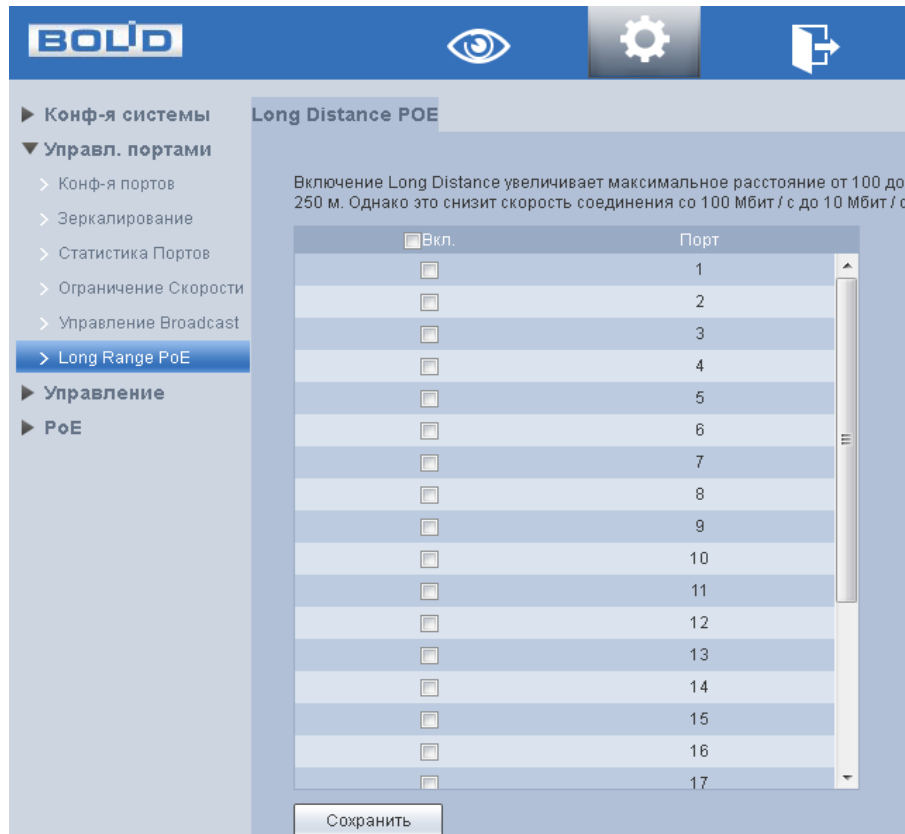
BOLID

▶ Конф-я системы
▼ Управл. портами
> Конф-я портов
> Зеркалирование
> Статистика Портов
> Ограничение Скорости
> Управление Broadcast
> Long Range PoE
▶ Управление
▶ PoE

Long Distance POE

Включение Long Distance увеличивает максимальное расстояние от 100 до 250 м. Однако это снизит скорость соединения со 100 Мбит / с до 10 Мбит / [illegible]

| Вкл. | Порт |
|---|---|
| | 1 |
| | 2 |
| | 3 |
| | 4 |
| | 5 |
| | 6 |
| | 7 |
| | 8 |
| | 9 |
| | 10 |
| | 11 |
| | 12 |
| | 13 |
| | 14 |
| | 15 |
| | 16 |
| | 17 |

Сохранить